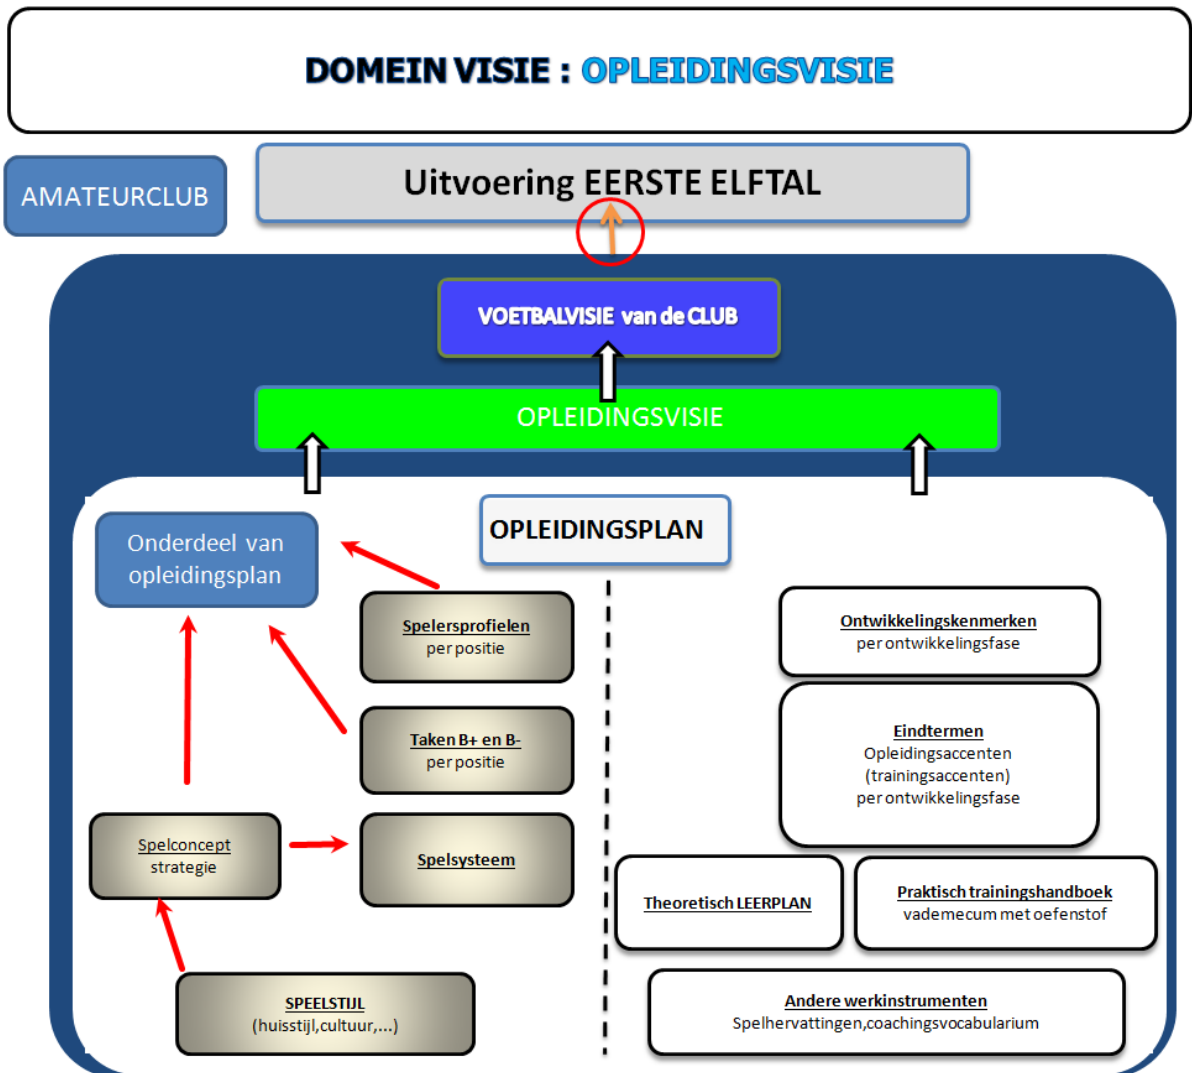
DOMEIN VISIE : OPLEIDINGSVISIE

AMATEURCLUB

Uitvoering EERSTE ELFTAL

VOETBALVISIE van de CLUB

OPLEIDINGSVISIE

OPLEIDINGSPLAN

Onderdeel van opleidingsplan

Spelersprofielen
per positie

Taken B+ en B-
per positie

Spelconcept
strategie

Spelsysteem

SPEELSTIJL
(huisstijl,cultuur,...)

Ontwikkelingskenmerken
per ontwikkelingsfase

Eindtermen
Opleidingsaccenten
(trainingsaccenten)
per ontwikkelingsfase

Theoretisch LEERPLAN

Praktisch trainingshandboek
vademecum met oefenstof

Andere werkinstrumenten
Spelhervattingen,coachingsvocabularium